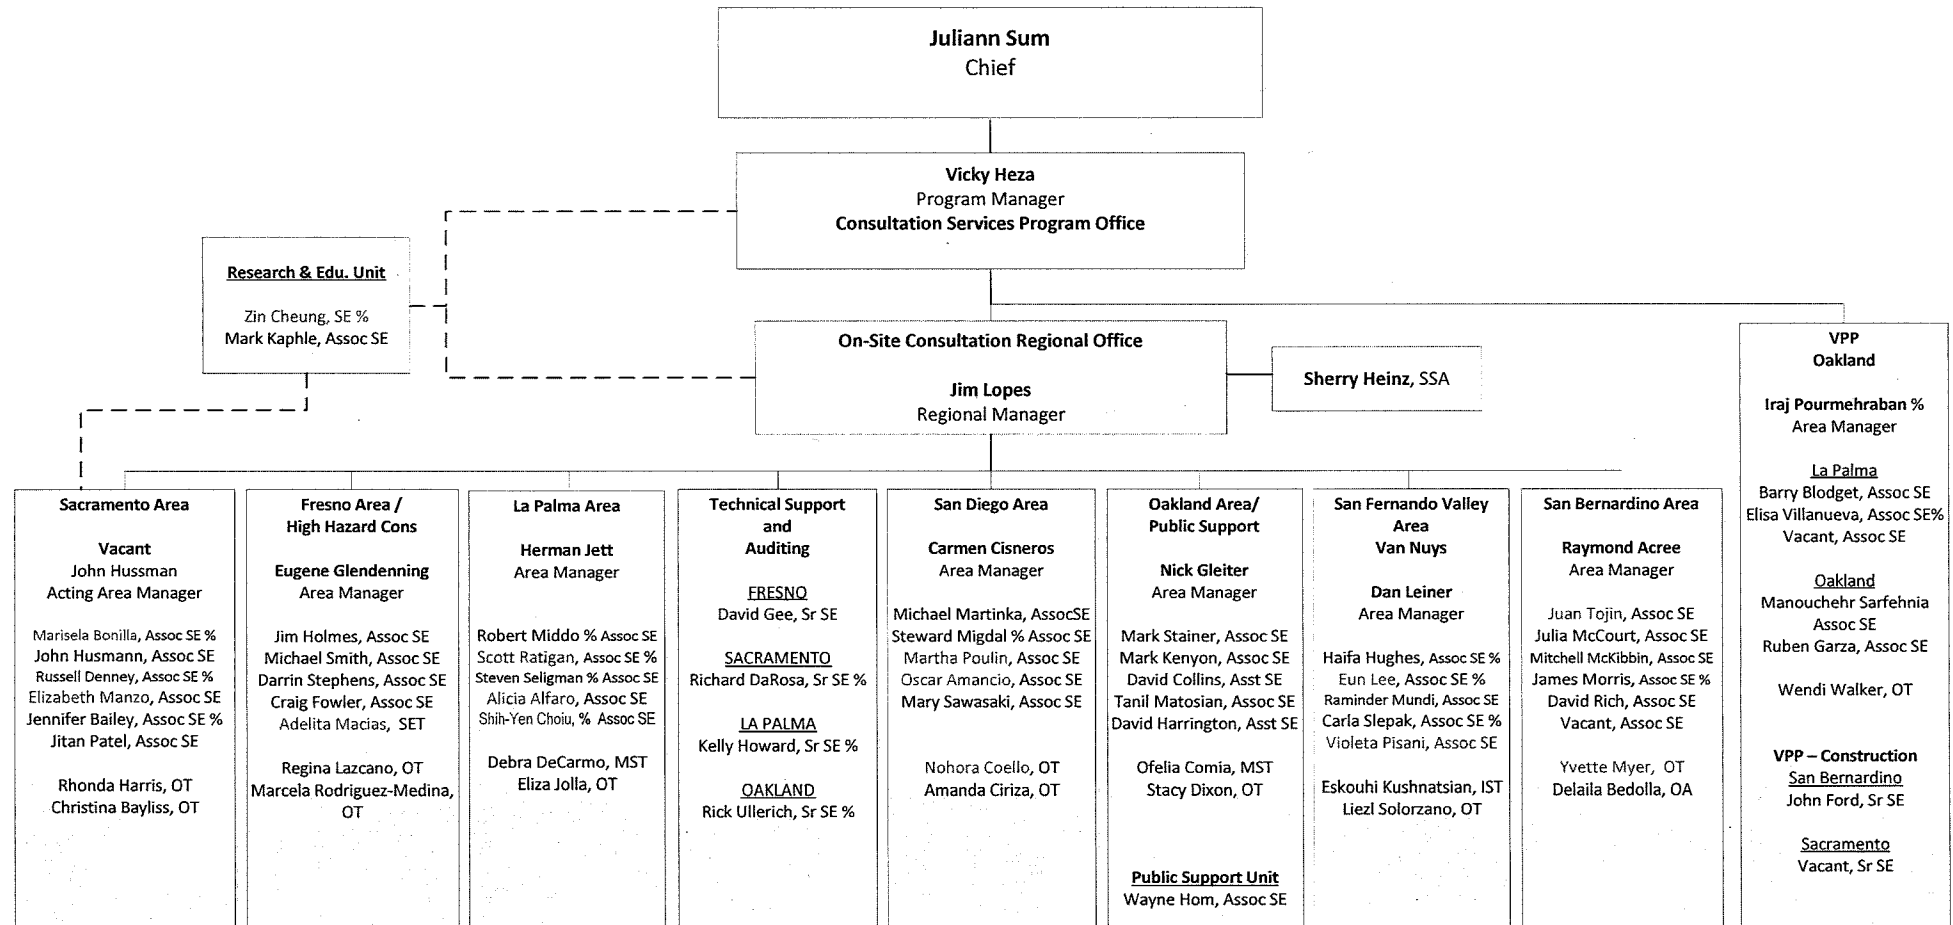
Juliann Sum
Chief

Vicky Heza
Program Manager
Consultation Services Program Office

Research & Edu. Unit

Zin Cheung, SE %
Mark Kaphle, Assoc SE

On-Site Consultation Regional Office

Jim Lopes
Regional Manager

Sherry Heinz, SSA

VPP
Oakland

Iraj Pourmehraban %
Area Manager

La Palma
Barry Blodget, Assoc SE
Elisa Villanueva, Assoc SE%
Vacant, Assoc SE

Oakland
Manouchehr Sarfehnia
Assoc SE
Ruben Garza, Assoc SE

Wendi Walker, OT

VPP – Construction
San Bernardino
John Ford, Sr SE

Sacramento
Vacant, Sr SE

Sacramento Area

Vacant
John Hussman
Acting Area Manager

Marisela Bonilla, Assoc SE %
John Husmann, Assoc SE
Russell Denney, Assoc SE %
Elizabeth Manzo, Assoc SE
Jennifer Bailey, Assoc SE %
Jitan Patel, Assoc SE

Rhonda Harris, OT
Christina Bayliss, OT

Fresno Area / High Hazard Cons

Eugene Glendenning
Area Manager

Jim Holmes, Assoc SE
Michael Smith, Assoc SE
Darrin Stephens, Assoc SE
Craig Fowler, Assoc SE
Adelita Macias, SET

Regina Lazcano, OT
Marcela Rodriguez-Medina, OT

La Palma Area

Herman Jett
Area Manager

Robert Middo % Assoc SE
Scott Ratigan, Assoc SE %
Steven Seligman % Assoc SE
Alicia Alfaro, Assoc SE
Shih-Yen Choiu, % Assoc SE

Debra DeCarmo, MST
Eliza Jolla, OT

Technical Support and Auditing

FRESNO
David Gee, Sr SE

SACRAMENTO
Richard DaRosa, Sr SE %

LA PALMA
Kelly Howard, Sr SE %

OAKLAND
Rick Ullerich, Sr SE %

San Diego Area

Carmen Cisneros
Area Manager

Michael Martinka, AssocSE
Steward Migdal % Assoc SE
Martha Poulin, Assoc SE
Oscar Amancio, Assoc SE
Mary Sawasaki, Assoc SE

Nohora Coello, OT
Amanda Ciriza, OT

Oakland Area/ Public Support

Nick Gleiter
Area Manager

Mark Stainer, Assoc SE
Mark Kenyon, Assoc SE
David Collins, Asst SE
Tanil Matosian, Assoc SE
David Harrington, Asst SE

Ofelia Comia, MST
Stacy Dixon, OT

Public Support Unit
Wayne Hom, Assoc SE

San Fernando Valley Area
Van Nuys

Dan Leiner
Area Manager

Haifa Hughes, Assoc SE %
Eun Lee, Assoc SE %
Raminder Mundi, Assoc SE
Carla Slepak, Assoc SE %
Violeta Pisani, Assoc SE

Eskouhi Kushnatsian, IST
Liezl Solorzano, OT

San Bernardino Area

Raymond Acree
Area Manager

Juan Tojin, Assoc SE
Julia McCourt, Assoc SE
Mitchell McKibbin, Assoc SE
James Morris, Assoc SE %
David Rich, Assoc SE
Vacant, Assoc SE

Yvette Myer, OT
Delaila Bedolla, OA